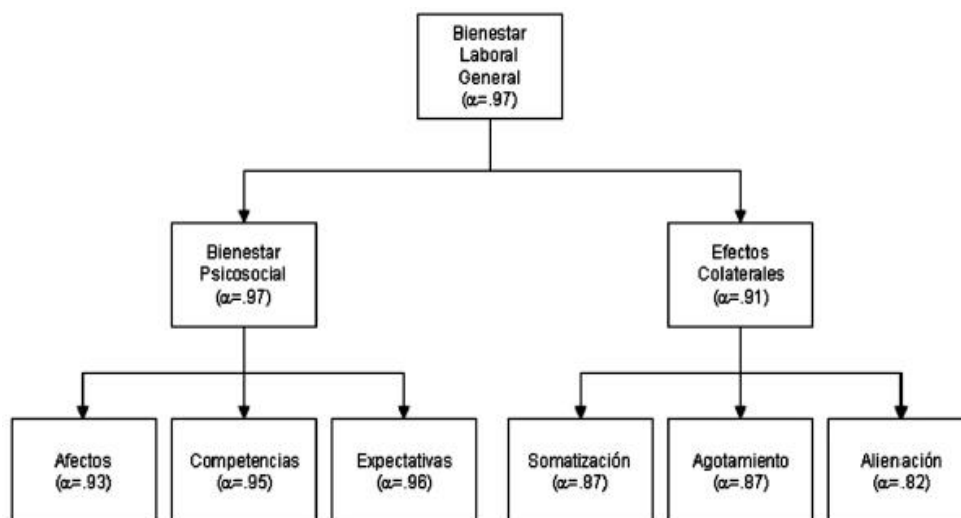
Bienestar Laboral General ($\alpha$=.97)

Bienestar Psicosocial ($\alpha$=.97)

Efectos Colaterales ($\alpha$=.91)

Afectos ($\alpha$=.93)

Competencias ($\alpha$=.95)

Expectativas ($\alpha$=.96)

Somatización ($\alpha$=.87)

Agotamiento ($\alpha$=.87)

Alienación ($\alpha$=.82)